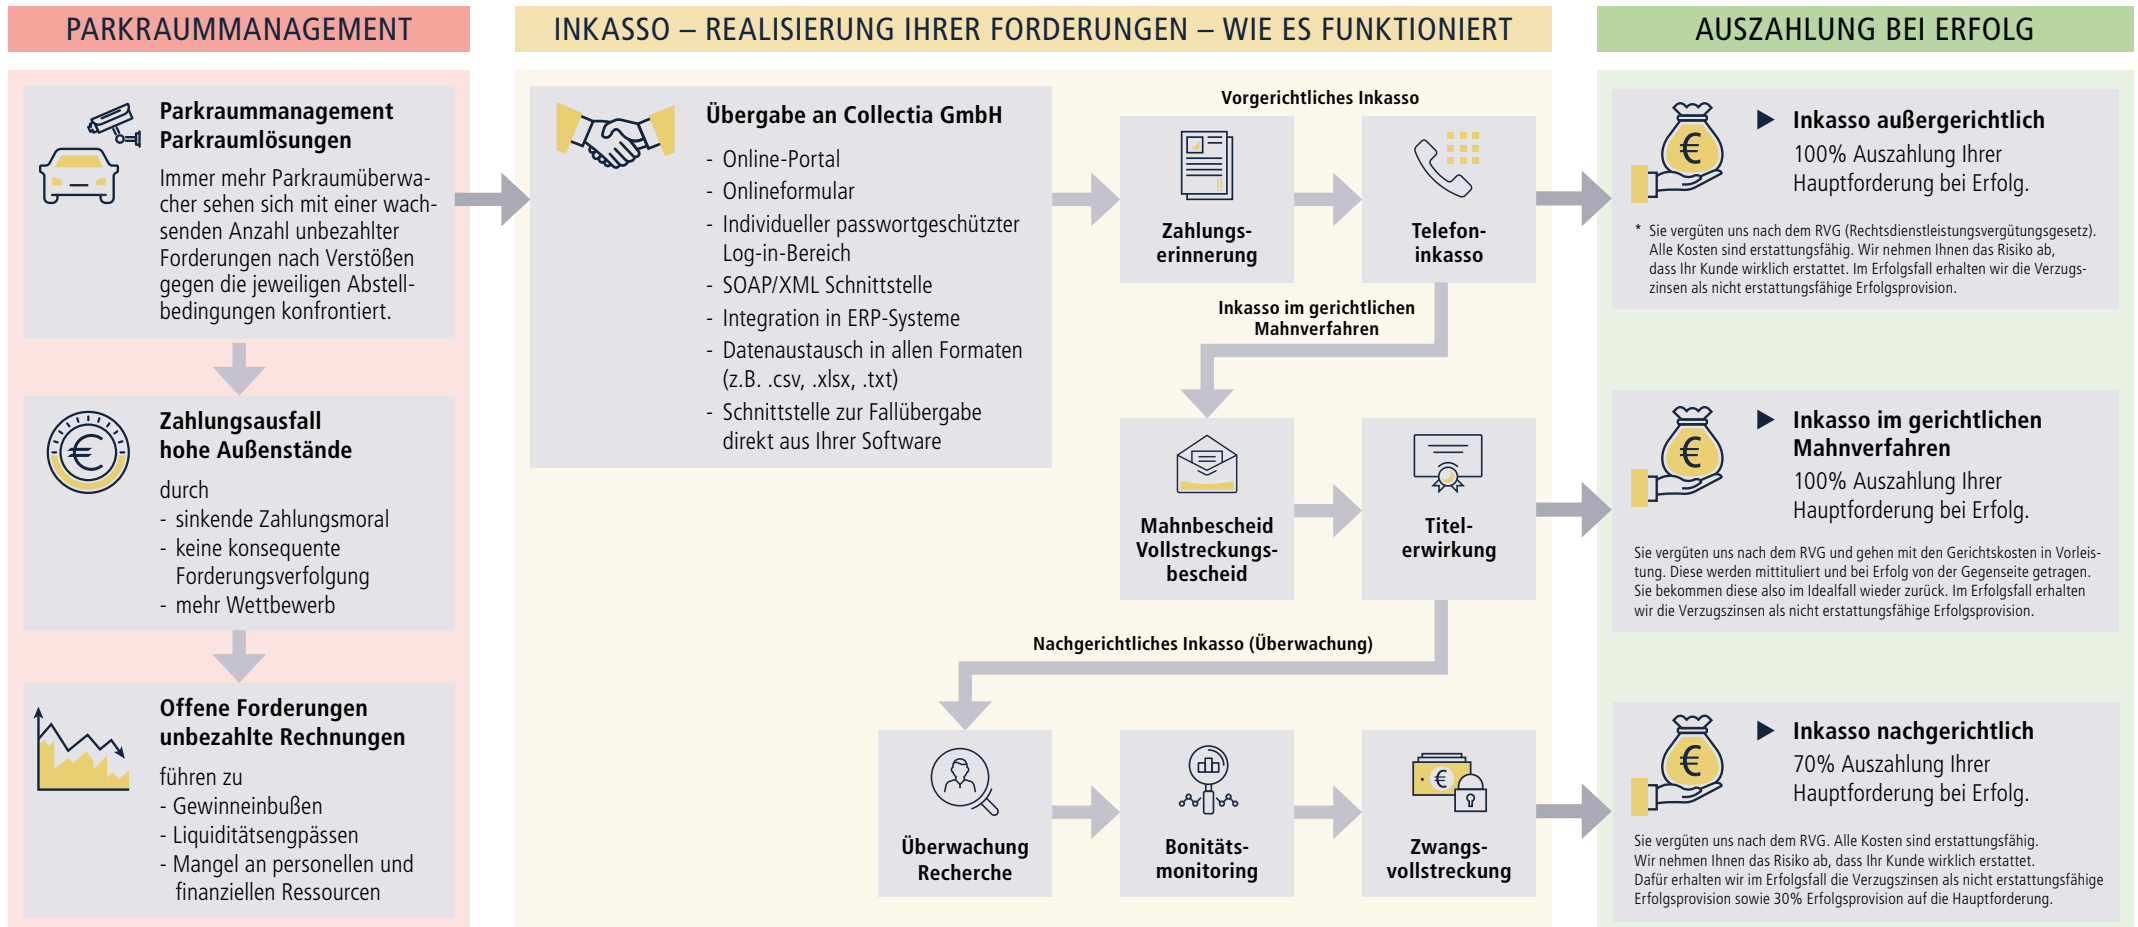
PARKRAUMMANAGEMENT

INKASSO – REALISIERUNG IHRER FORDERUNGEN – WIE ES FUNKTIONIERT

AUSZAHLUNG BEI ERFOLG

Parkraummanagement
Parkraumlösungen

Immer mehr Parkraumüberwacher sehen sich mit einer wachsenden Anzahl unbezahlter Forderungen nach Verstößen gegen die jeweiligen Abstellbedingungen konfrontiert.

Zahlungsausfall
hohe Außenstände

durch
- sinkende Zahlungsmoral
- keine konsequente Forderungsverfolgung
- mehr Wettbewerb

Offene Forderungen
unbezahlte Rechnungen

führen zu
- Gewinneinbußen
- Liquiditätsengpässen
- Mangel an personellen und finanziellen Ressourcen

Übergabe an Collectia GmbH
- Online-Portal
- Onlineformular
- Individueller passwortgeschützter Log-in-Bereich
- SOAP/XML Schnittstelle
- Integration in ERP-Systeme
- Datenaustausch in allen Formaten (z.B. .csv, .xlsx, .txt)
- Schnittstelle zur Fallübergabe direkt aus Ihrer Software

Vorgerichtliches Inkasso

Zahlungserinnerung

Telefoninkasso

Inkasso im gerichtlichen Mahnverfahren

Mahnbescheid Vollstreckungsbescheid

Titelerwirkung

Nachgerichtliches Inkasso (Überwachung)

Überwachung Recherche

Bonitätsmonitoring

Zwangsvollstreckung

Inkasso außergerichtlich
100% Auszahlung Ihrer Hauptforderung bei Erfolg.

* Sie vergüten uns nach dem RVG (Rechtsdienstleistungsvergütungsgesetz). Alle Kosten sind erstattungsfähig. Wir nehmen Ihnen das Risiko ab, dass Ihr Kunde wirklich erstattet. Im Erfolgsfall erhalten wir die Verzugszinsen als nicht erstattungsfähige Erfolgsprovision.

Inkasso im gerichtlichen Mahnverfahren
100% Auszahlung Ihrer Hauptforderung bei Erfolg.

Sie vergüten uns nach dem RVG und gehen mit den Gerichtskosten in Vorleistung. Diese werden mittituliert und bei Erfolg von der Gegenseite getragen. Sie bekommen diese also im Idealfall wieder zurück. Im Erfolgsfall erhalten wir die Verzugszinsen als nicht erstattungsfähige Erfolgsprovision.

Inkasso nachgerichtlich
70% Auszahlung Ihrer Hauptforderung bei Erfolg.

Sie vergüten uns nach dem RVG. Alle Kosten sind erstattungsfähig. Wir nehmen Ihnen das Risiko ab, dass Ihr Kunde wirklich erstattet. Dafür erhalten wir im Erfolgsfall die Verzugszinsen als nicht erstattungsfähige Erfolgsprovision sowie 30% Erfolgsprovision auf die Hauptforderung.